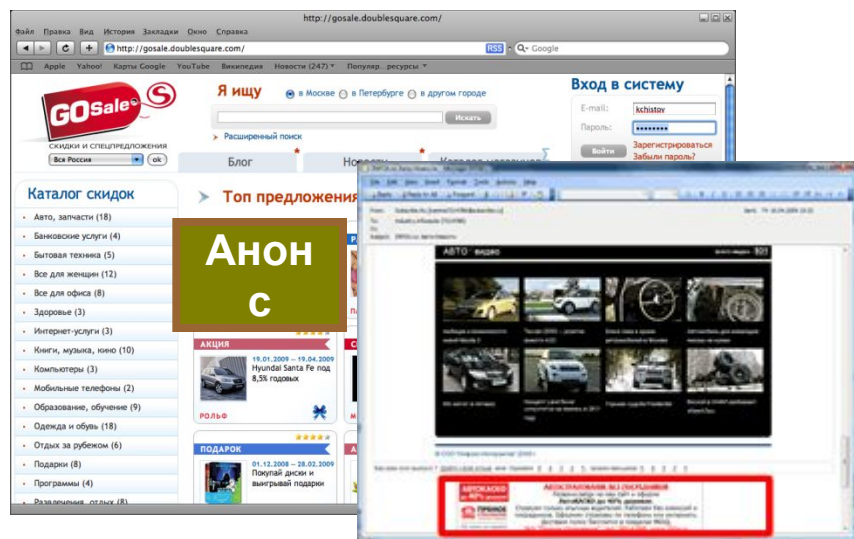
http://gosale.doublesquare.com/

Файл Правка Вид История Закладки Окно Справка

http://gosale.doublesquare.com/ RSS Google

Apple Yahoo! Карты Google YouTube Википедия Новости (247) Популяр...ресурсы

GOSale
СКИДКИ И СПЕЦПРЕДЛОЖЕНИЯ
Вся Россия ok

Я ищу
в Москве в Петербурге в другом городе
Искать
Расширенный поиск

Вход в систему
E-mail: kchistov
Пароль: ••••••••
Войти
Зарегистрироваться
Забыли пароль?

Блог
Новости

Каталог скидок
Авто, запчасти (18)
Банковские услуги (4)
Бытовая техника (5)
Все для женщин (12)
Все для офиса (8)
Здоровье (3)
Интернет-услуги (3)
Книги, музыка, кино (10)
Компьютеры (3)
Мобильные телефоны (2)
Образование, обучение (9)
Одежда и обувь (18)
Отдых за рубежом (6)
Подарки (8)
Программы (4)
Развлечения, отдых (8)

Топ предложения

Анонс

АКЦИЯ
19.01.2009 — 19.04.2009
Hyundai Santa Fe под 8,5% годовых
РОЛЬФ

ПОДАРОК
01.12.2008 — 28.02.2009
Покупай диски и выигрывай подарки

АВТО видео
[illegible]